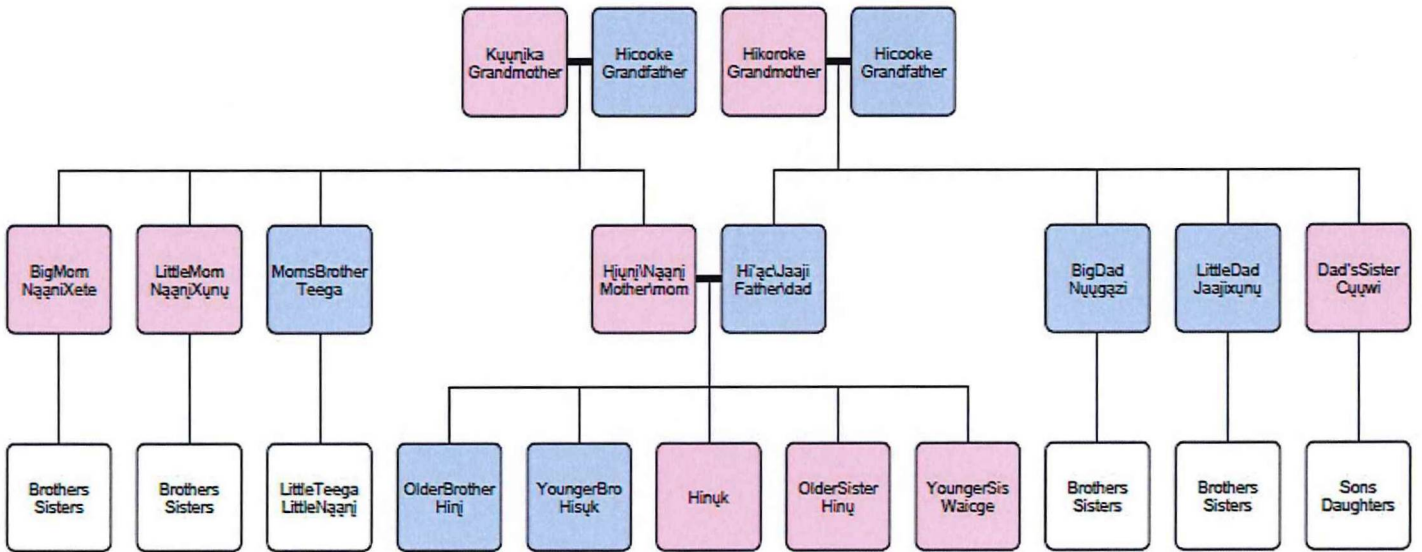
Kųųnįka Grandmother

Hicooke Grandfather

Hikoroke Grandmother

Hicooke Grandfather

BigMom NąąniXete

LittleMom NąąniXųnų

MomsBrother Teega

Hįųnį\Nąąnį Mother\mom

Hi'ąc\Jaaji Father\dad

BigDad Nųųgązi

LittleDad Jaajixųnų

Dad'sSister Cųųwi

Brothers Sisters

Brothers Sisters

LittleTeega LittleNąąnį

OlderBrother Hinį

YoungerBro Hisųk

Hinųk

OlderSister Hinų

YoungerSis Waicge

Brothers Sisters

Brothers Sisters

Sons Daughters